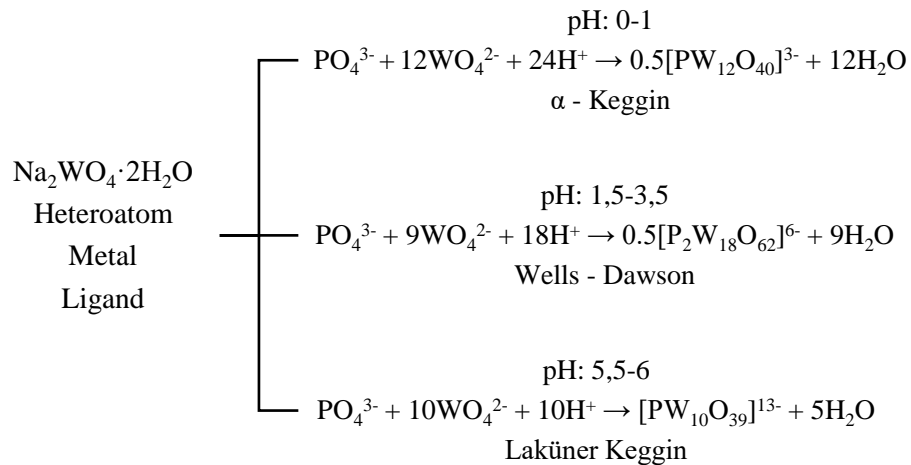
$Na_2WO_4 \cdot 2H_2O$
Heteroatom
Metal
Ligand

pH: 0-1
$PO_4^{3-} + 12WO_4^{2-} + 24H^+ \rightarrow 0.5[PW_{12}O_{40}]^{3-} + 12H_2O$
α - Keggin

pH: 1,5-3,5
$PO_4^{3-} + 9WO_4^{2-} + 18H^+ \rightarrow 0.5[P_2W_{18}O_{62}]^{6-} + 9H_2O$
Wells - Dawson

pH: 5,5-6
$PO_4^{3-} + 10WO_4^{2-} + 10H^+ \rightarrow [PW_{10}O_{39}]^{13-} + 5H_2O$
Laküner Keggin